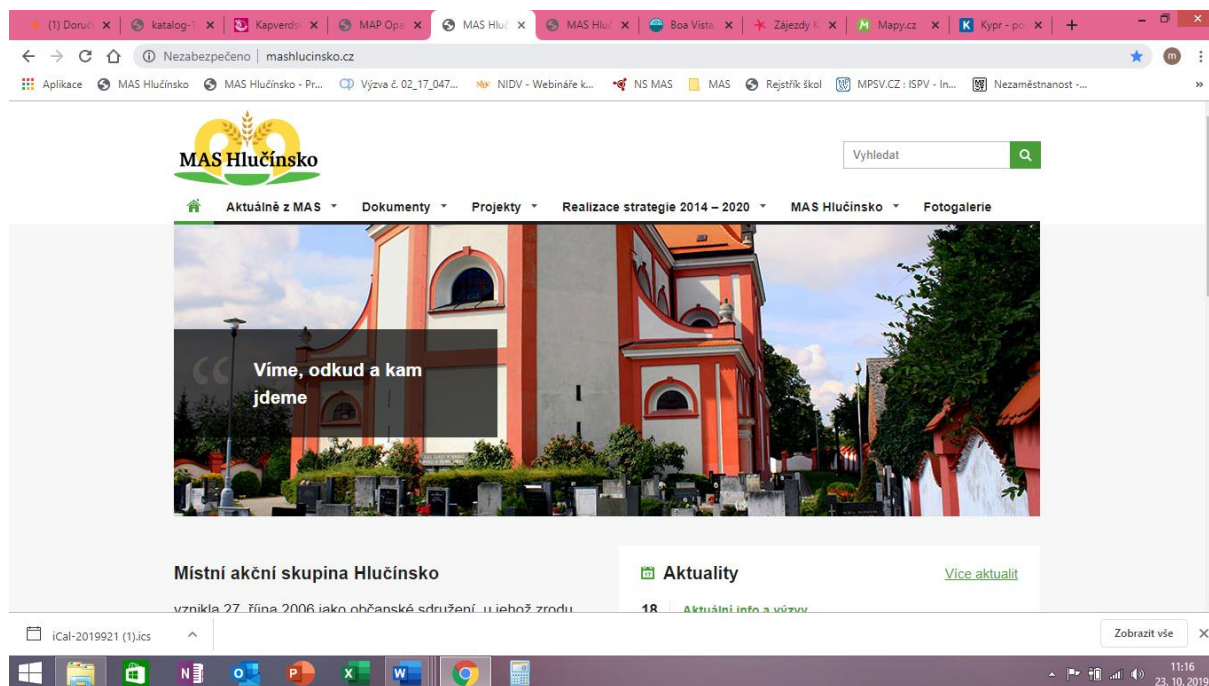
(1) Doruč | katalog-S | Kapverds | MAP Ope | MAS Hluč | MAS Hluč | Boa Vista | Zájezdy K | Mapy.cz | Kypr - po | +

Nezabezpečeno | mashlucinsko.cz

Aplikace | MAS Hlučínsko | MAS Hlučínsko - Pr... | Výzva č. 02_17_047... | NIDV - Webináře k... | NS MAS | MAS | Rejstřík škol | MPSV.CZ : ISPV - In... | Nezaměstnanost -...

MAS Hlučínsko

Vyhledat

Aktuálně z MAS | Dokumenty | Projekty | Realizace strategie 2014 – 2020 | MAS Hlučínsko | Fotogalerie

Víme, odkud a kam jdeme

Místní akční skupina Hlučínsko

vznikla 27. října 2006 jako občanské sdružení, u jehož zrodu

Aktuality

Více aktualit

18 Aktuální info a výzvy

iCal-2019921 (1).ics

Zobrazit vše

11:16
23. 10. 2019